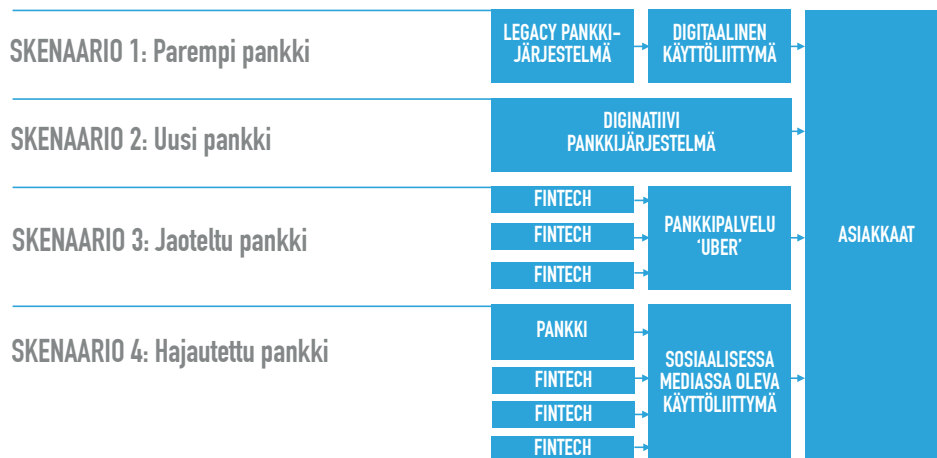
SKENAARIO 1: Parempi pankki

LEGACY PANKKIJÄRJESTELMÄ

DIGITAALINEN KÄYTTÖLIITTYMÄ

SKENAARIO 2: Uusi pankki

DIGINATIIVI PANKKIJÄRJESTELMÄ

SKENAARIO 3: Jaoteltu pankki

FINTECH

FINTECH

FINTECH

PANKKIPALVELU 'UBER'

SKENAARIO 4: Hajautettu pankki

PANKKI

FINTECH

FINTECH

FINTECH

SOSIAALISESSA MEDIASSA OLEVA KÄYTTÖLIITTYMÄ

ASIAKKAAT